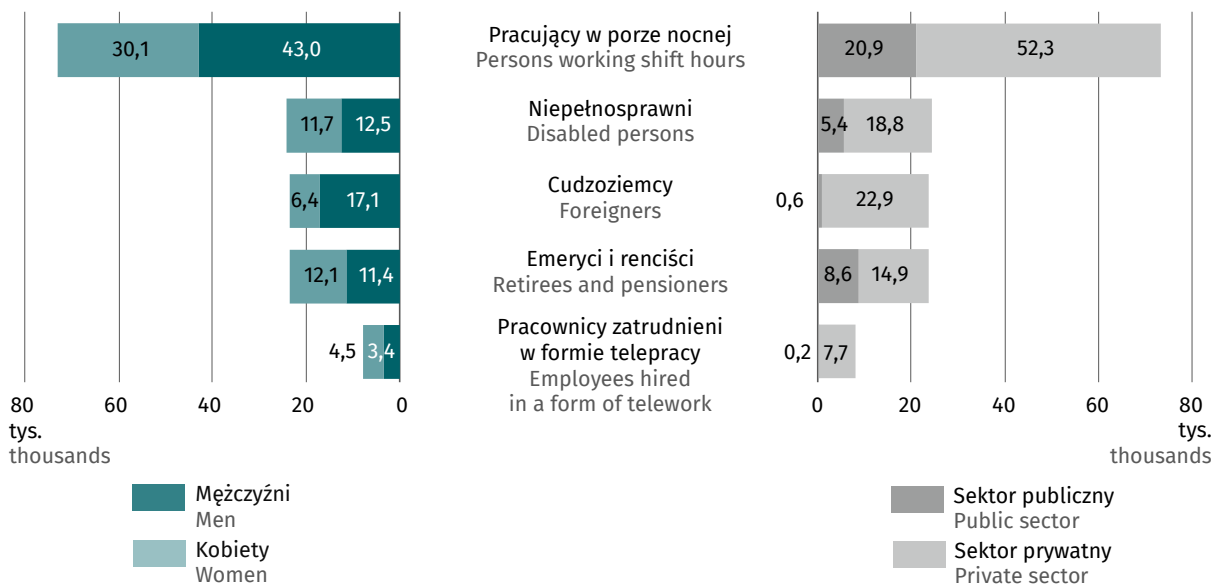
| 30,1 | 43,0 | Pracujący w porze nocnej Persons working shift hours | 20,9 | 52,3 |
|---|---|---|---|---|
| 11,7 | 12,5 | Niepełnosprawni Disabled persons | 5,4 | 18,8 |
| 6,4 | 17,1 | Cudzoziemcy Foreigners | 0,6 | 22,9 |
| 12,1 | 11,4 | Emeryci i renciści Retirees and pensioners | 8,6 | 14,9 |
| 4,5 | 3,4 | Pracownicy zatrudnieni w formie telepracy Employees hired in a form of telework | 0,2 | 7,7 |

80 60 40 20 0
tys.
thousands

0 20 40 60 80
tys.
thousands

Mężczyźni
Men
Kobiety
Women

Sektor publiczny
Public sector
Sektor prywatny
Private sector